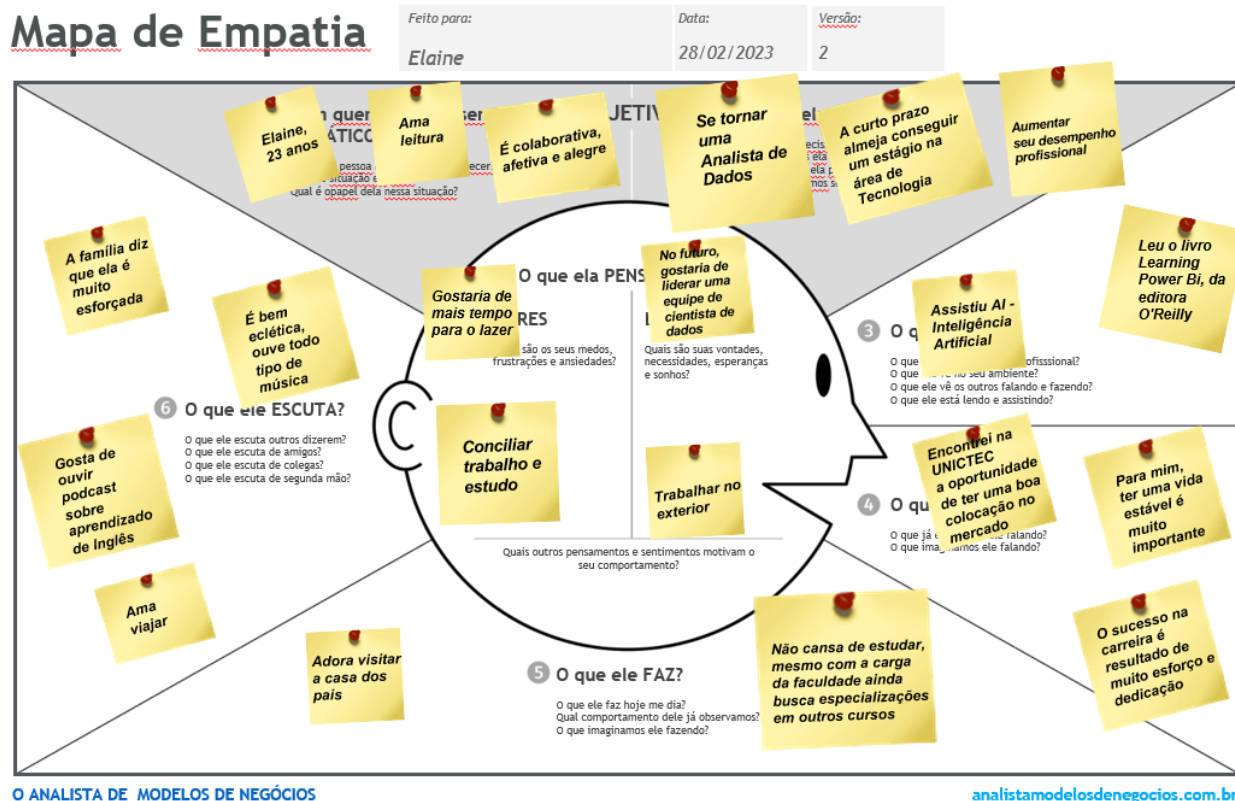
Mapa de Empatia

Feito para:
Elaine

Data:
28/02/2023

Versão:
2

Elaine, 23 anos

Ama leitura

É colaborativa, afetiva e alegre

Se tornar uma Analista de Dados

A curto prazo almeja conseguir um estágio na área de Tecnologia

Aumentar seu desempenho profissional

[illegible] quem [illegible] ser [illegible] JETIV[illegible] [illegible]ÁTICO
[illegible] pessoa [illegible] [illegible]ecer
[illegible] situação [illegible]
Qual é o papel dela nessa situação?

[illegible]ecis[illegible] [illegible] ela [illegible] ela p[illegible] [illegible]nos s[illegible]

A família diz que ela é muito esforçada

É bem eclética, ouve todo tipo de música

Gostaria de mais tempo para o lazer

O que ela PENS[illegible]

No futuro, gostaria de liderar uma equipe de cientista de dados

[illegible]RES
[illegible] são os seus medos, frustrações e ansiedades?

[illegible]
Quais são suas vontades, necessidades, esperanças e sonhos?

Assistiu AI - Inteligência Artificial

Leu o livro Learning Power Bi, da editora O'Reilly

3 O q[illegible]
O que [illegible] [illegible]ofisssional?
O que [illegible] no seu ambiente?
O que ele vê os outros falando e fazendo?
O que ele está lendo e assistindo?

6 O que ele ESCUTA?
O que ele escuta outros dizerem?
O que ele escuta de amigos?
O que ele escuta de colegas?
O que ele escuta de segunda mão?

Gosta de ouvir podcast sobre aprendizado de Inglês

Conciliar trabalho e estudo

Trabalhar no exterior

Encontrei na UNICTEC a oportunidade de ter uma boa colocação no mercado

Para mim, ter uma vida estável é muito importante

4 O q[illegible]
O que já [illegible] falando?
O que imag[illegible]amos ele falando?

Quais outros pensamentos e sentimentos motivam o seu comportamento?

Ama viajar

Adora visitar a casa dos pais

5 O que ele FAZ?
O que ele faz hoje me dia?
Qual comportamento dele já observamos?
O que imaginamos ele fazendo?

Não cansa de estudar, mesmo com a carga da faculdade ainda busca especializações em outros cursos

O sucesso na carreira é resultado de muito esforço e dedicação

O ANALISTA DE MODELOS DE NEGÓCIOS

analistamodelosdenegocios.com.br